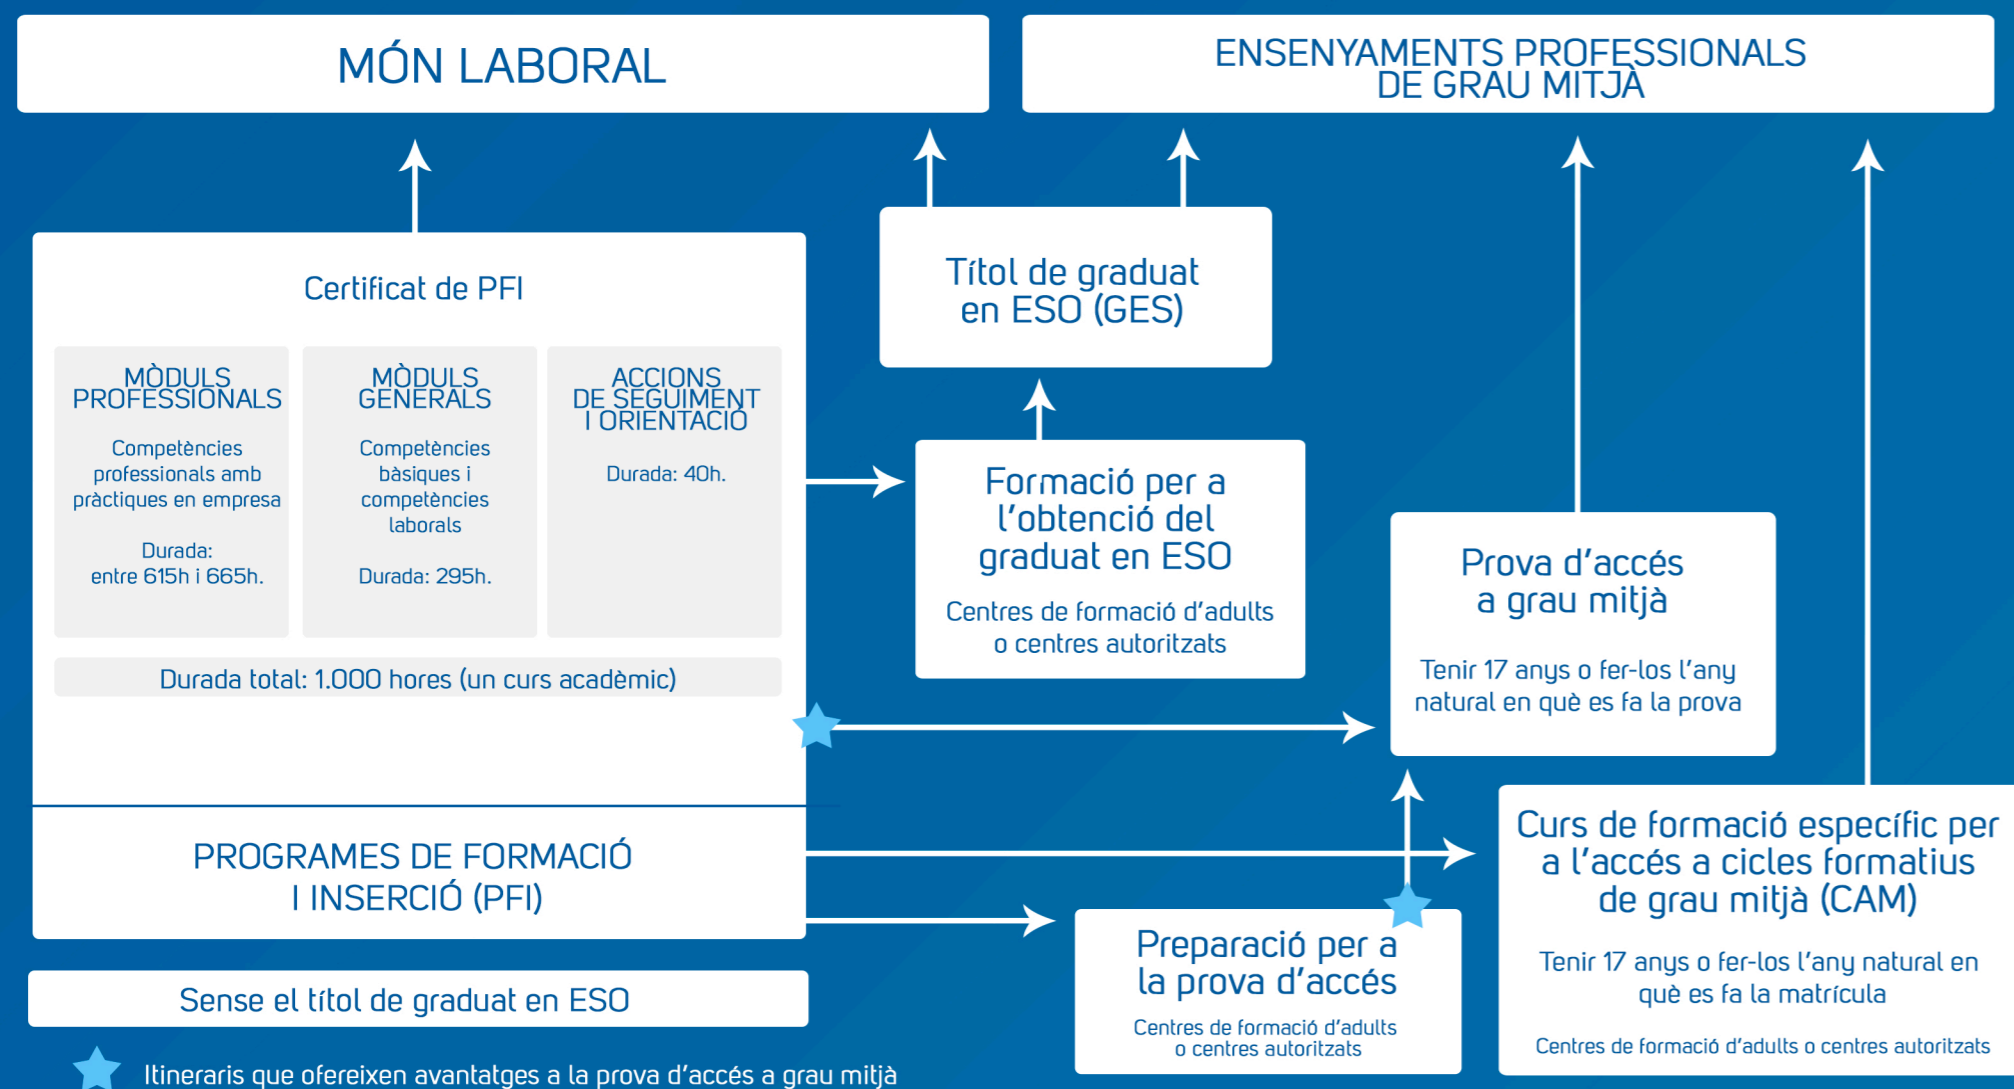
MÓN LABORAL

ENSENYAMENTS PROFESSIONALS DE GRAU MITJÀ

Certificat de PFI

MÒDULS PROFESSIONALS

Competències professionals amb pràctiques en empresa

Durada: entre 615h i 665h.

MÒDULS GENERALS

Competències bàsiques i competències laborals

Durada: 295h.

ACCIONS DE SEGUIMENT I ORIENTACIÓ

Durada: 40h.

Durada total: 1.000 hores (un curs acadèmic)

Títol de graduat en ESO (GES)

Formació per a l'obtenció del graduat en ESO

Centres de formació d'adults o centres autoritzats

Prova d'accés a grau mitjà

Tenir 17 anys o fer-los l'any natural en què es fa la prova

PROGRAMES DE FORMACIÓ I INSERCIÓ (PFI)

Curs de formació específic per a l'accés a cicles formatius de grau mitjà (CAM)

Tenir 17 anys o fer-los l'any natural en què es fa la matrícula

Centres de formació d'adults o centres autoritzats

Preparació per a la prova d'accés

Centres de formació d'adults o centres autoritzats

Sense el títol de graduat en ESO

Itineraris que ofereixen avantatges a la prova d'accés a grau mitjà